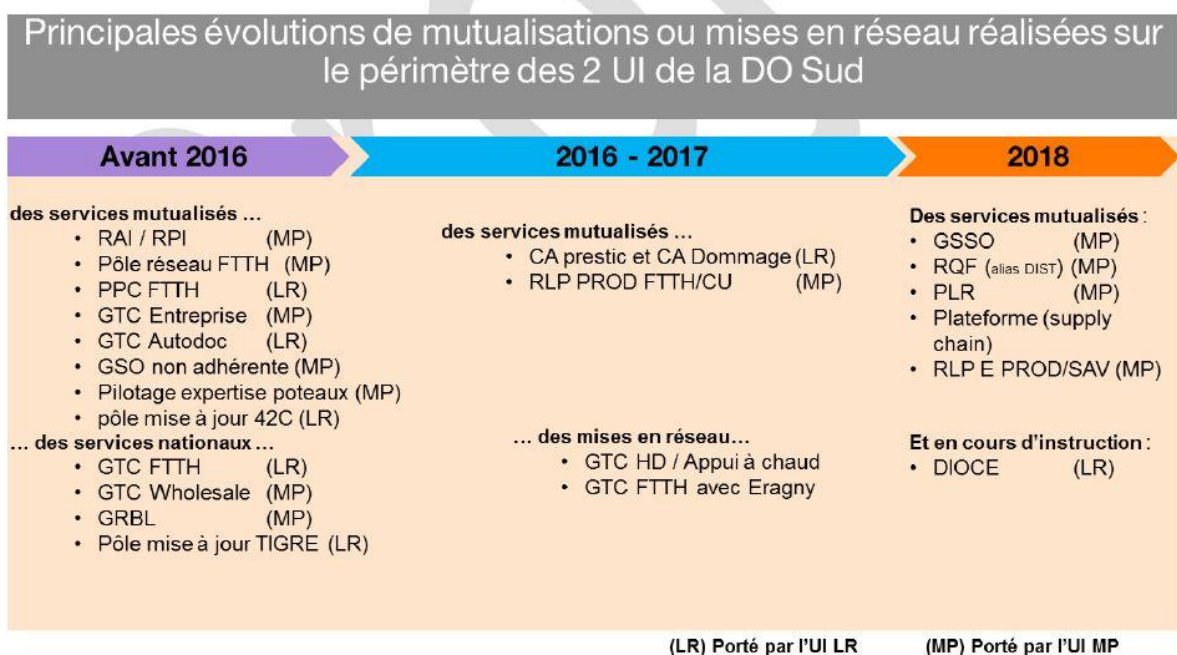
Principales évolutions de mutualisations ou mises en réseau réalisées sur le périmètre des 2 UI de la DO Sud

Avant 2016

des services mutualisés …
• RAI / RPI (MP)
• Pôle réseau FTTH (MP)
• PPC FTTH (LR)
• GTC Entreprise (MP)
• GTC Autodoc (LR)
• GSO non adhérente (MP)
• Pilotage expertise poteaux (MP)
• pôle mise à jour 42C (LR)
… des services nationaux …
• GTC FTTH (LR)
• GTC Wholesale (MP)
• GRBL (MP)
• Pôle mise à jour TIGRE (LR)

2016 - 2017

des services mutualisés …
• CA prestic et CA Dommage (LR)
• RLP PROD FTTH/CU (MP)

… des mises en réseau…
• GTC HD / Appui à chaud
• GTC FTTH avec Eragny

2018

Des services mutualisés :
• GSSO (MP)
• RQF (alias DIST) (MP)
• PLR (MP)
• Plateforme (supply chain)
• RLP E PROD/SAV (MP)

Et en cours d'instruction :
• DIOCE (LR)

(LR) Porté par l'UI LR (MP) Porté par l'UI MP